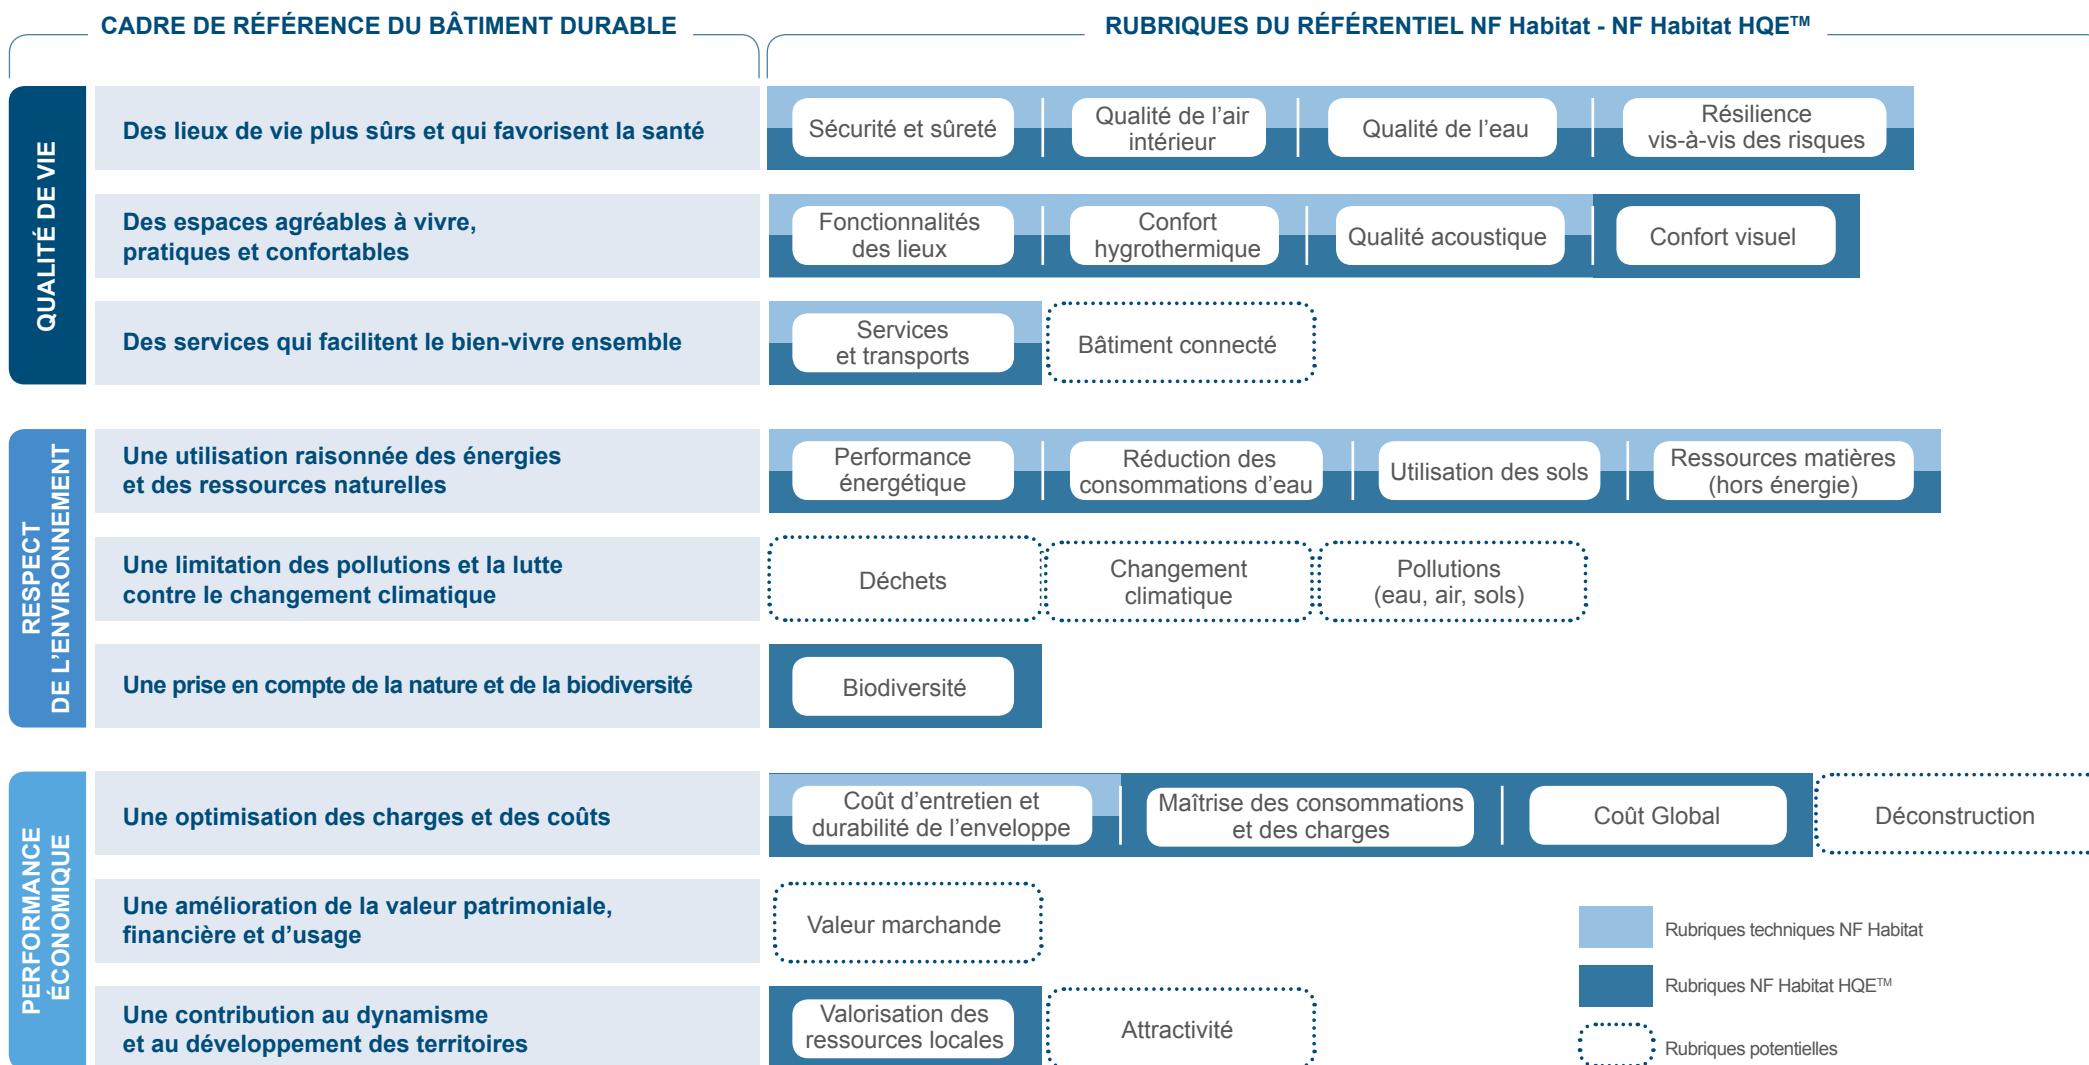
CADRE DE RÉFÉRENCE DU BÂTIMENT DURABLE

RUBRIQUES DU RÉFÉRENTIEL NF Habitat - NF Habitat HQE™

QUALITÉ DE VIE

Des lieux de vie plus sûrs et qui favorisent la santé

Sécurité et sûreté

Qualité de l'air intérieur

Qualité de l'eau

Résilience vis-à-vis des risques

Des espaces agréables à vivre, pratiques et confortables

Fonctionnalités des lieux

Confort hygrothermique

Qualité acoustique

Confort visuel

Des services qui facilitent le bien-vivre ensemble

Services et transports

Bâtiment connecté

RESPECT DE L'ENVIRONNEMENT

Une utilisation raisonnée des énergies et des ressources naturelles

Performance énergétique

Réduction des consommations d'eau

Utilisation des sols

Ressources matières (hors énergie)

Une limitation des pollutions et la lutte contre le changement climatique

Déchets

Changement climatique

Pollutions (eau, air, sols)

Une prise en compte de la nature et de la biodiversité

Biodiversité

PERFORMANCE ÉCONOMIQUE

Une optimisation des charges et des coûts

Coût d'entretien et durabilité de l'enveloppe

Maîtrise des consommations et des charges

Coût Global

Déconstruction

Une amélioration de la valeur patrimoniale, financière et d'usage

Valeur marchande

Une contribution au dynamisme et au développement des territoires

Valorisation des ressources locales

Attractivité

Rubriques techniques NF Habitat

Rubriques NF Habitat HQE™

Rubriques potentielles